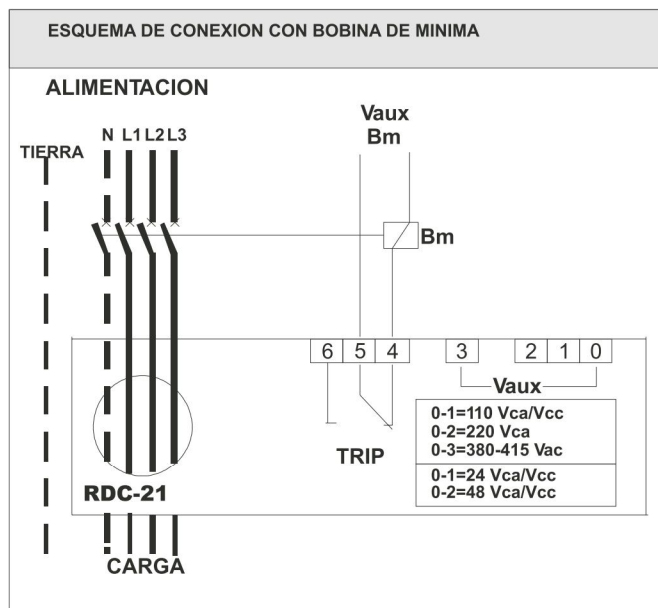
ESQUEMA DE CONEXION CON BOBINA DE MINIMA

ALIMENTACION

TIERRA

N L1 L2 L3

Vaux
Bm

Bm

6 5 4

3

2 1 0

Vaux

0-1=110 Vca/Vcc
0-2=220 Vca
0-3=380-415 Vac

0-1=24 Vca/Vcc
0-2=48 Vca/Vcc

TRIP

RDC-21

CARGA